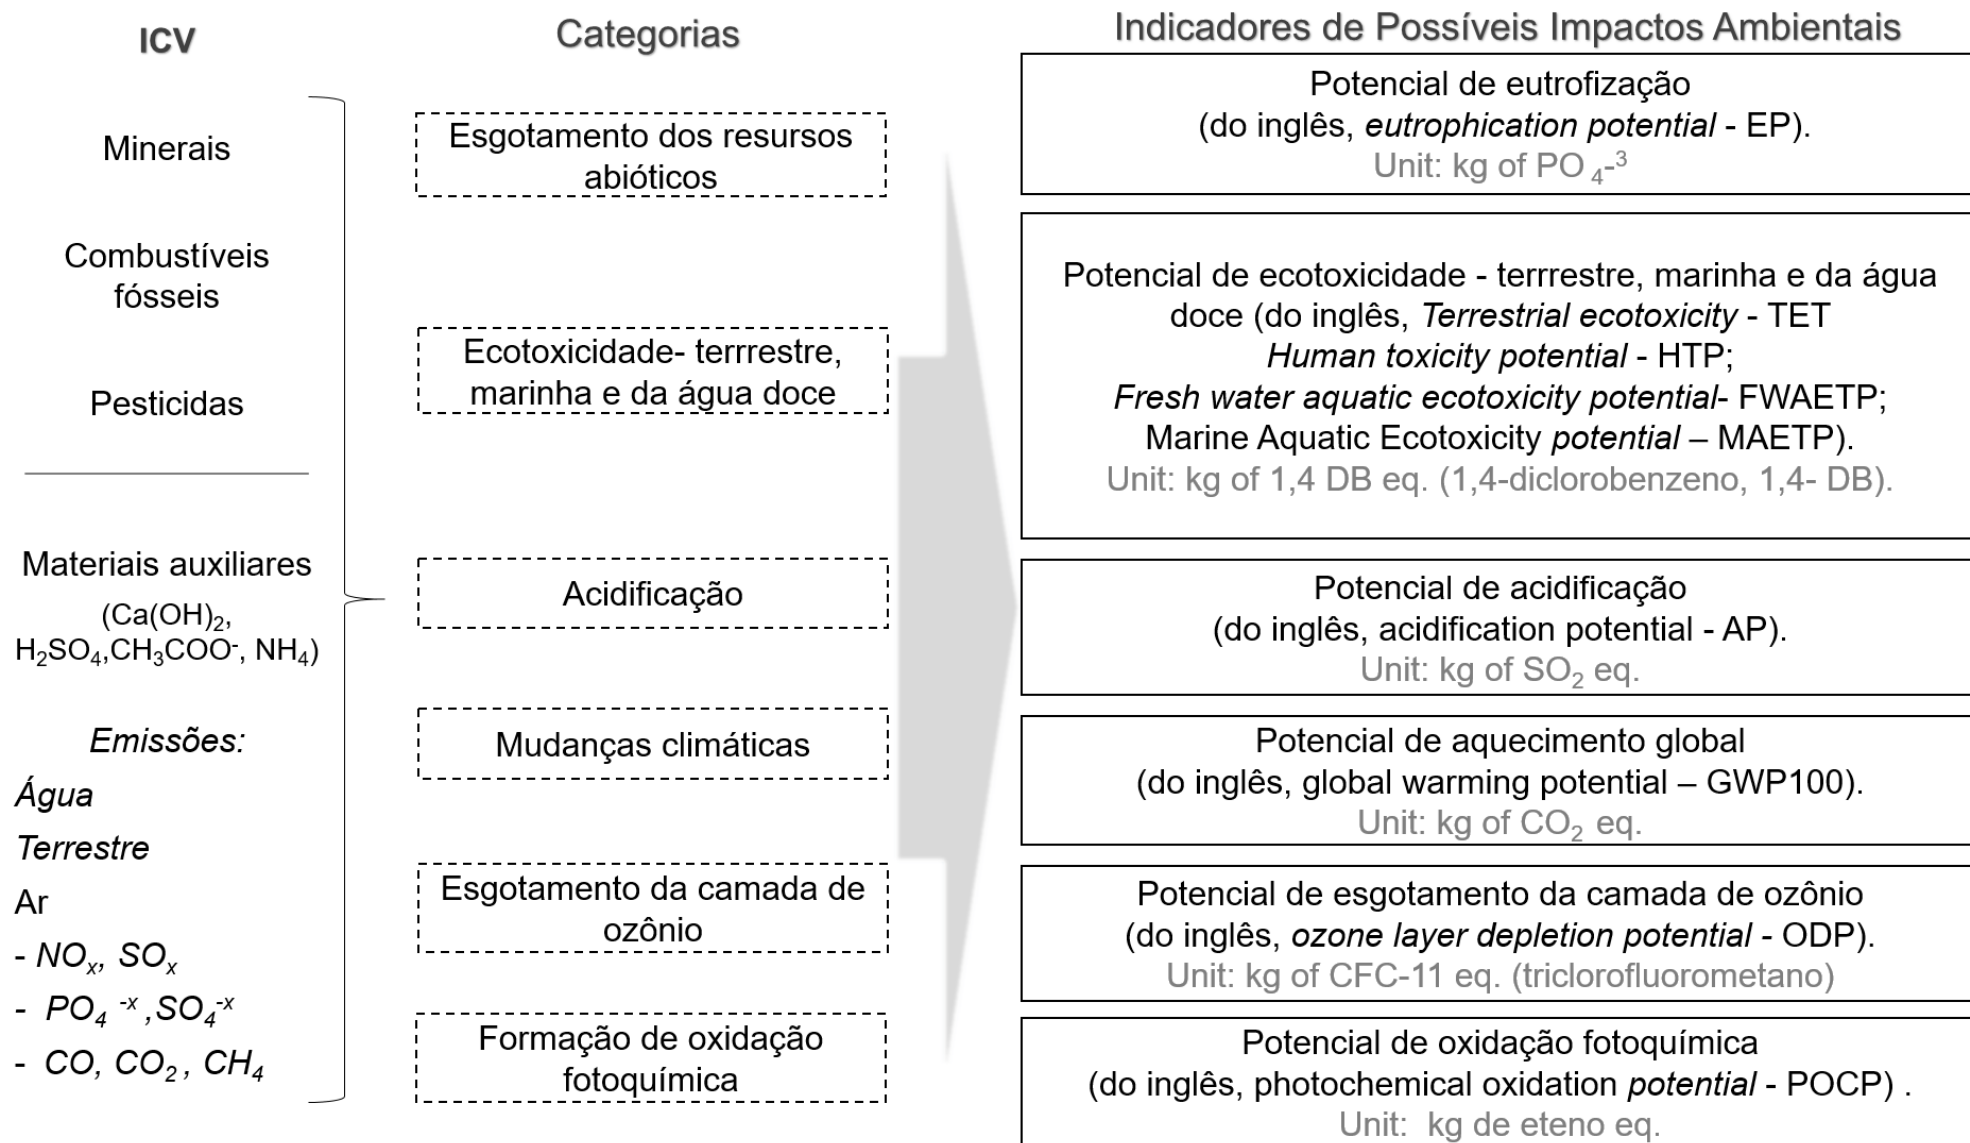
ICV

Minerais

Combustíveis fósseis

Pesticidas

Materiais auxiliares
$(Ca(OH)_2$, $H_2SO_4$,$CH_3COO^-$, $NH_4$)

Emissões:
Água
Terrestre
Ar
- $NO_x$, $SO_x$
- $PO_4^{-x}$ ,$SO_4^{-x}$
- $CO$, $CO_2$ , $CH_4$

Categorias

Esgotamento dos resursos abióticos

Ecotoxicidade- terrrestre, marinha e da água doce

Acidificação

Mudanças climáticas

Esgotamento da camada de ozônio

Formação de oxidação fotoquímica

Indicadores de Possíveis Impactos Ambientais

Potencial de eutrofização
(do inglês, eutrophication potential - EP).
Unit: kg of $PO_4^{-3}$

Potencial de ecotoxicidade - terrrestre, marinha e da água doce (do inglês, Terrestrial ecotoxicity - TET
Human toxicity potential - HTP;
Fresh water aquatic ecotoxicity potential- FWAETP;
Marine Aquatic Ecotoxicity potential – MAETP).
Unit: kg of 1,4 DB eq. (1,4-diclorobenzeno, 1,4- DB).

Potencial de acidificação
(do inglês, acidification potential - AP).
Unit: kg of $SO_2$ eq.

Potencial de aquecimento global
(do inglês, global warming potential – GWP100).
Unit: kg of $CO_2$ eq.

Potencial de esgotamento da camada de ozônio
(do inglês, ozone layer depletion potential - ODP).
Unit: kg of CFC-11 eq. (triclorofluorometano)

Potencial de oxidação fotoquímica
(do inglês, photochemical oxidation potential - POCP) .
Unit: kg de eteno eq.